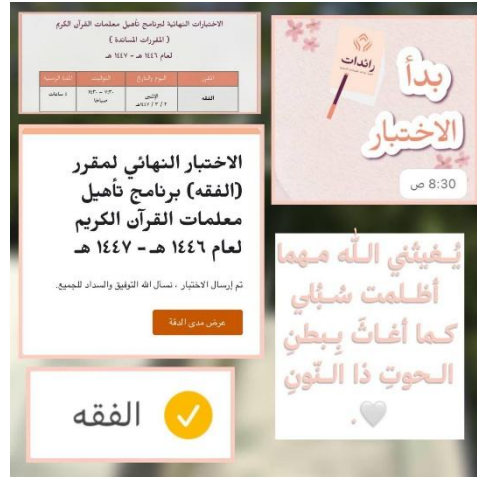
الاختبارات النهائية لبرنامج تأهيل معلمات القرآن الكريم
( المقررات المساندة )
لعام ١٤٤٦ هـ - ١٤٤٧ هـ

| المقرر | اليوم والتاريخ | الوقت | المدة الزمنية |
|---|---|---|---|
| الفقه | الإثنين ٢ / ٣ / ١٤٤٧هـ | ٧:٣٠ - ٩:٣٠ صباحا | ٢ ساعات |

رائدات

بدأ الاختبار

8:30 ص

الاختبار النهائي لمقرر (الفقه) برنامج تأهيل معلمات القرآن الكريم لعام ١٤٤٦ هـ - ١٤٤٧ هـ

تم إرسال الاختبار ، نسأل الله التوفيق والسداد للجميع.

عرض مدى الدقة

يُغيثني اللّه مهما أظلمت سُبُلي كما أغاثَ بِبطنِ الحوتِ ذا النّونِ 🤍.

الفقه